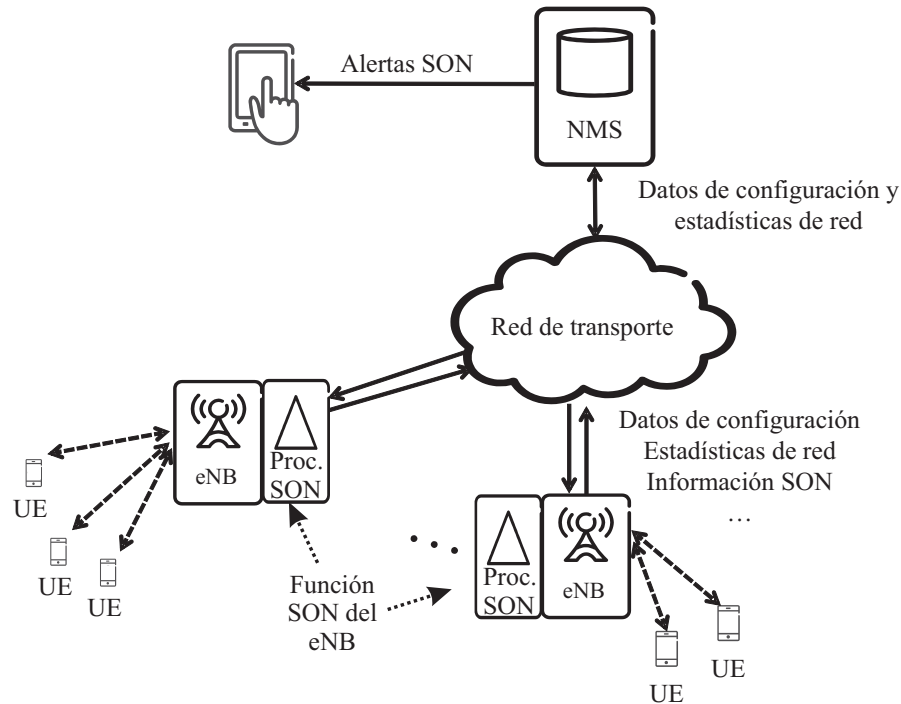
Alertas SON

NMS

Datos de configuración y estadísticas de red

Red de transporte

eNB

Proc. SON

Datos de configuración
Estadísticas de red
Información SON
…

UE

UE

UE

Función SON del eNB

Proc. SON

eNB

UE

UE